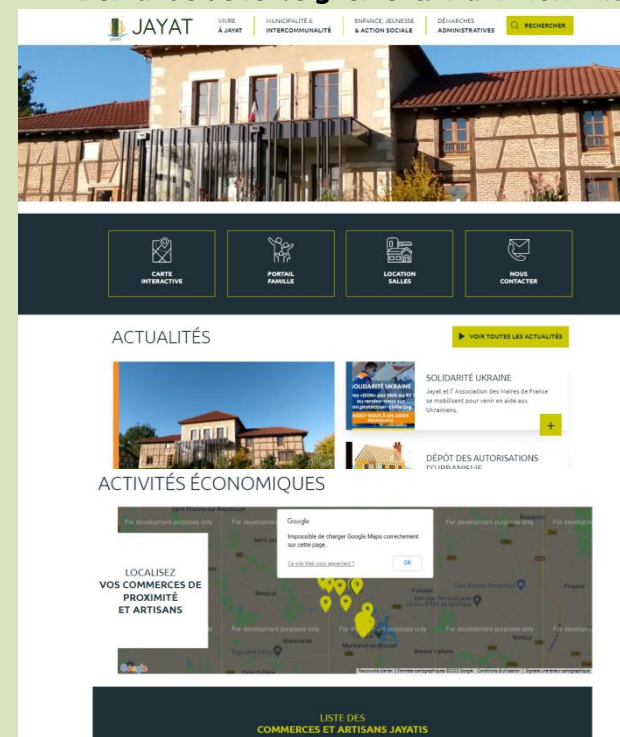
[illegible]

JAYAT

VIVRE À JAYAT

MUNICIPALITÉ & INTERCOMMUNALITÉ

ENFANCE, JEUNESSE & ACTION SOCIALE

DÉMARCHES ADMINISTRATIVES

RECHERCHER

CARTE INTERACTIVE

PORTAIL FAMILLE

LOCATION SALLES

NOUS CONTACTER

ACTUALITÉS

VOIR TOUTES LES ACTUALITÉS

SOLIDARITÉ UKRAINE

Jayat et l'Association des Maires de France se mobilisent pour venir en aide aux Ukrainiens.

+

DÉPÔT DES AUTORISATIONS D'URBANISME

ACTIVITÉS ÉCONOMIQUES

LOCALISEZ VOS COMMERCES DE PROXIMITÉ ET ARTISANS

Google

Impossible de charger Google Maps correctement sur cette page.

Ce site Web vous appartient ?

OK

For development purposes only

Montrevel-en-Bresse

Foissiat

Malafretaz

Bény

LISTE DES COMMERCES ET ARTISANS JAYATIS